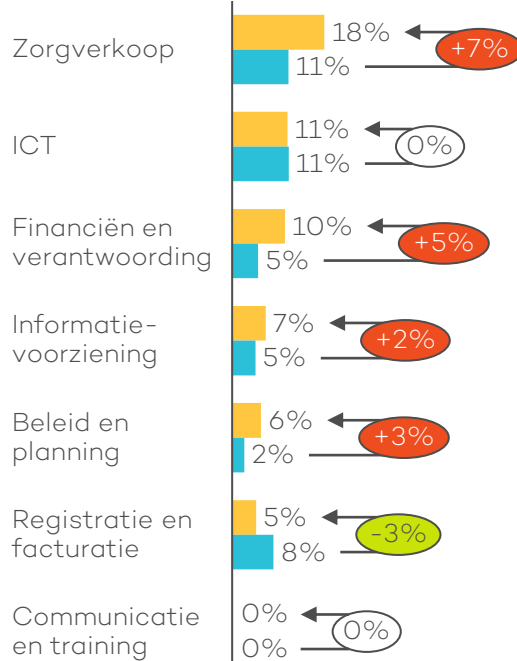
Zorgverkoop
18%
+7%
11%

ICT
11%
0%
11%

Financiën en verantwoording
10%
+5%
5%

Informatievoorziening
7%
+2%
5%

Beleid en planning
6%
+3%
2%

Registratie en facturatie
5%
-3%
8%

Communicatie en training
0%
0%
0%